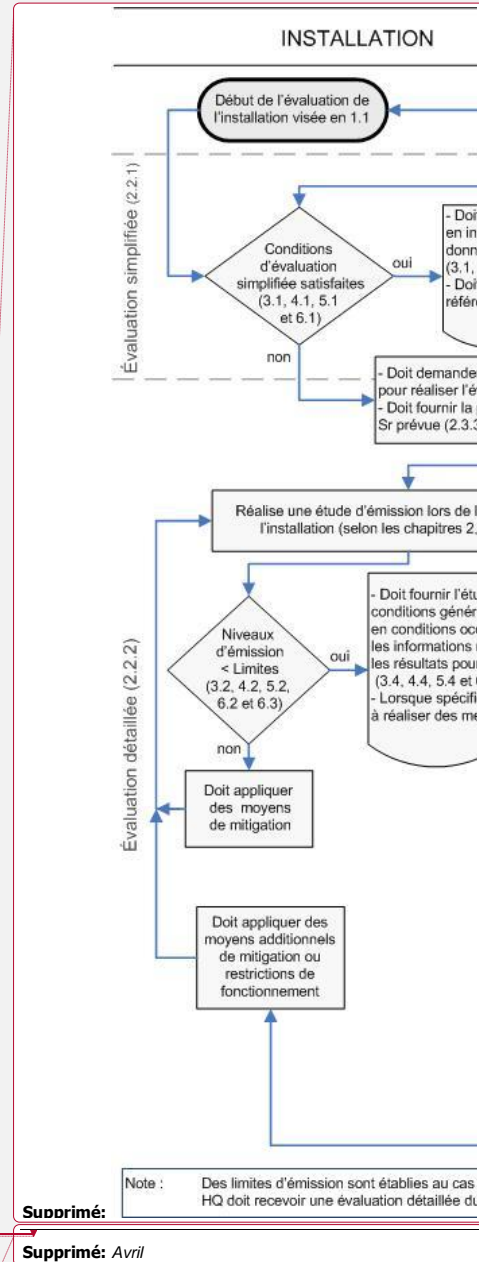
INSTALLATION

Début de l'évaluation de l'installation visée en 1.1

Évaluation simplifiée (2.2.1)

Conditions d'évaluation simplifiée satisfaites (3.1, 4.1, 5.1 et 6.1)

oui

- Doi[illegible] en in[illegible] donn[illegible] (3.1, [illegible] - Doi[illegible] référ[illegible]

non

- Doit demande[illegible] pour réaliser l'é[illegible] - Doit fournir la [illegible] Sr prévue (2.3.3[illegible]

Réalise une étude d'émission lors de l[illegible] l'installation (selon les chapitres 2,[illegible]

Évaluation détaillée (2.2.2)

Niveaux d'émission < Limites (3.2, 4.2, 5.2, 6.2 et 6.3)

oui

- Doit fournir l'étu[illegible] conditions génér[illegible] en conditions occ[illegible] les informations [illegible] les résultats pour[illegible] (3.4, 4.4, 5.4 et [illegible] - Lorsque spécifi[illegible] à réaliser des me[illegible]

non

Doit appliquer des moyens de mitigation

Doit appliquer des moyens additionnels de mitigation ou restrictions de fonctionnement

Note : Des limites d'émission sont établies au cas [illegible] HQ doit recevoir une évaluation détaillée du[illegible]

Supprimé:

Supprimé: Avril